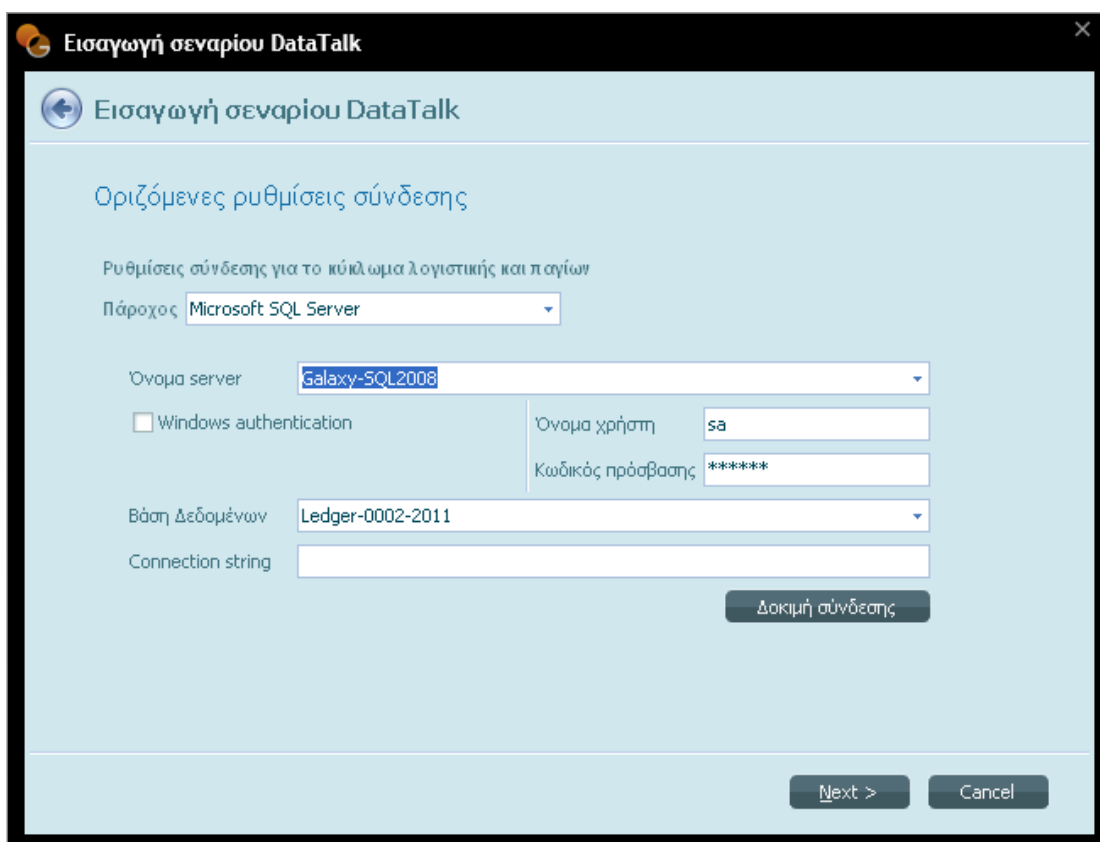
Εισαγωγή σεναρίου DataTalk

Εισαγωγή σεναρίου DataTalk

Οριζόμενες ρυθμίσεις σύνδεσης

Ρυθμίσεις σύνδεσης για το κύκλωμα λογιστικής και παγίων

Πάροχος Microsoft SQL Server

Όνομα server Galaxy-SQL2008

Windows authentication

Όνομα χρήστη sa

Κωδικός πρόσβασης ******

Βάση Δεδομένων Ledger-0002-2011

Connection string

Δοκιμή σύνδεσης

Next >

Cancel